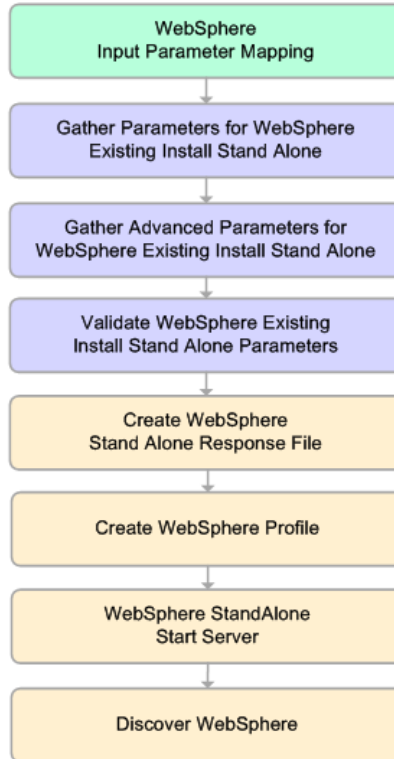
WebSphere
Input Parameter Mapping

Gather Parameters for WebSphere
Existing Install Stand Alone

Gather Advanced Parameters for
WebSphere Existing Install Stand Alone

Validate WebSphere Existing
Install Stand Alone Parameters

Create WebSphere
Stand Alone Response File

Create WebSphere Profile

WebSphere StandAlone
Start Server

Discover WebSphere